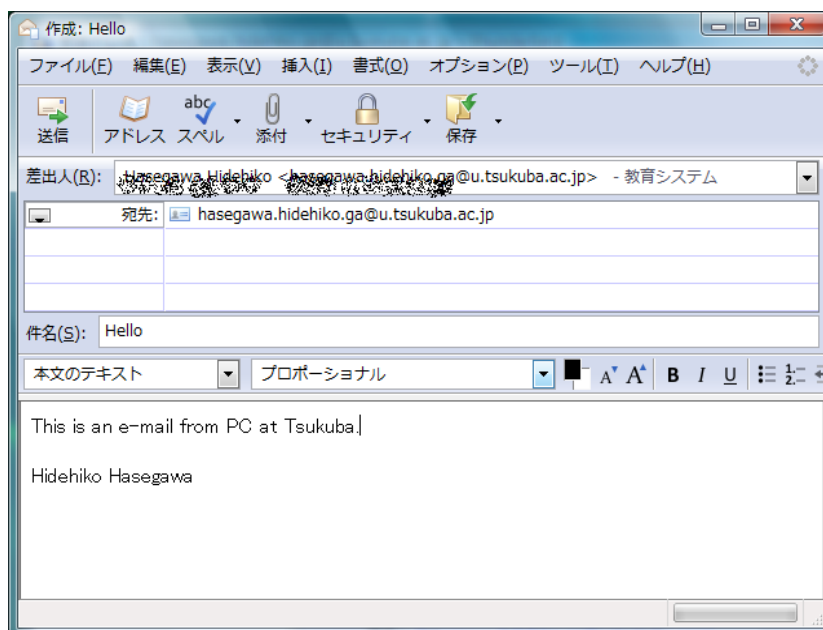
作成: Hello

ファイル(F) 編集(E) 表示(V) 挿入(I) 書式(O) オプション(P) ツール(T) ヘルプ(H)

送信 アドレス スペル 添付 セキュリティ 保存

差出人(R): Hasegawa Hidehiko <hasegawa.hidehiko.ga@u.tsukuba.ac.jp> - 教育システム

宛先: hasegawa.hidehiko.ga@u.tsukuba.ac.jp

件名(S): Hello

本文のテキスト プロポーショナル

This is an e-mail from PC at Tsukuba.

Hidehiko Hasegawa